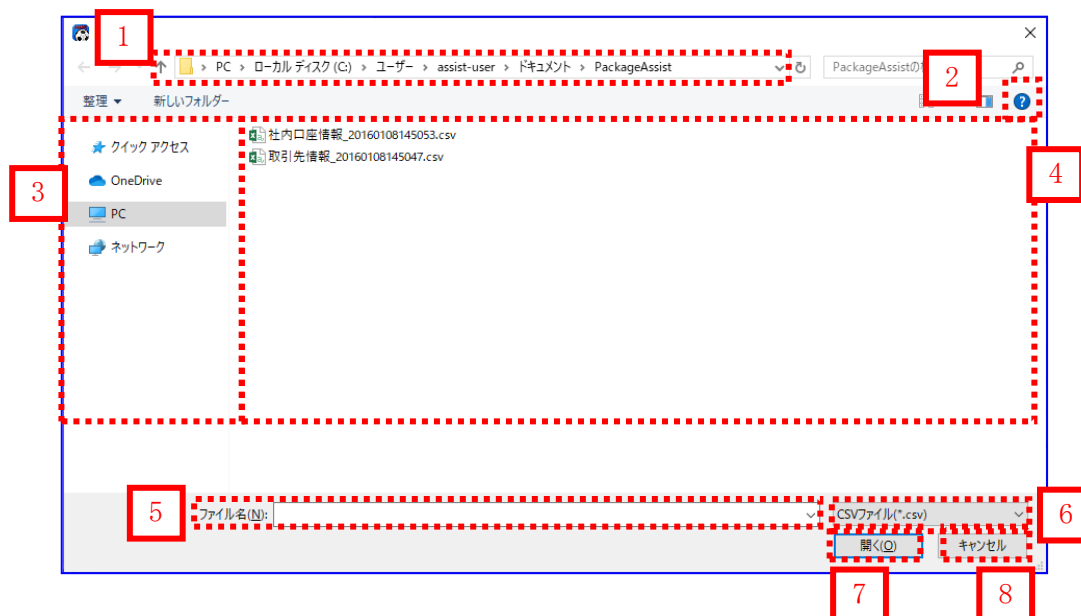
1

PC > ローカル ディスク (C:) > ユーザー > assist-user > ドキュメント > PackageAssist

PackageAssistの

2

整理 ▾　新しいフォルダー

3

クイック アクセス

OneDrive

PC

ネットワーク

社内口座情報_20160108145053.csv

取引先情報_20160108145047.csv

4

5

ファイル名(N):

CSVファイル(*.csv)

6

開く(O)

キャンセル

7

8